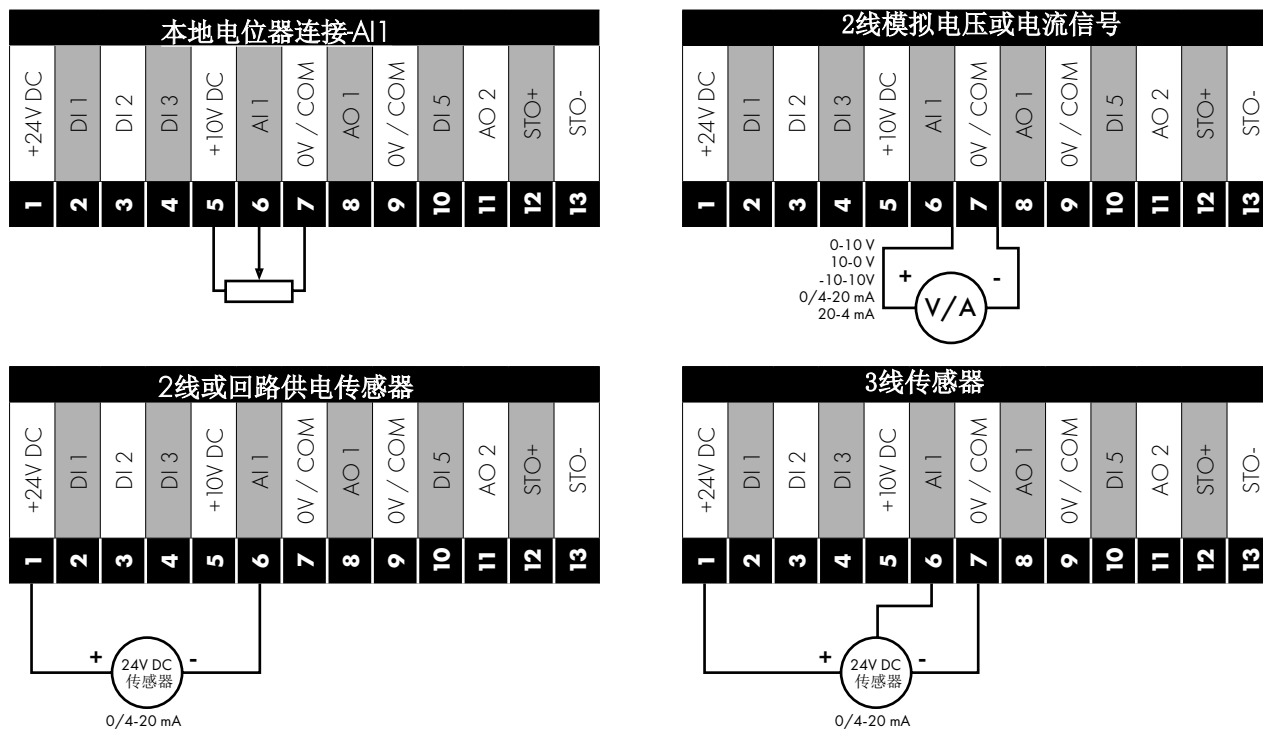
本地电位器连接-AI1

| +24V DC | DI 1 | DI 2 | DI 3 | +10V DC | AI 1 | 0V / COM | AO 1 | 0V / COM | DI 5 | AO 2 | STO+ | STO- |
|---|---|---|---|---|---|---|---|---|---|---|---|---|
| 1 | 2 | 3 | 4 | 5 | 6 | 7 | 8 | 9 | 10 | 11 | 12 | 13 |

2线模拟电压或电流信号

| +24V DC | DI 1 | DI 2 | DI 3 | +10V DC | AI 1 | 0V / COM | AO 1 | 0V / COM | DI 5 | AO 2 | STO+ | STO- |
|---|---|---|---|---|---|---|---|---|---|---|---|---|
| 1 | 2 | 3 | 4 | 5 | 6 | 7 | 8 | 9 | 10 | 11 | 12 | 13 |

0-10 V
10-0 V
-10-10V
0/4-20 mA
20-4 mA
+ V/A -

2线或回路供电传感器

| +24V DC | DI 1 | DI 2 | DI 3 | +10V DC | AI 1 | 0V / COM | AO 1 | 0V / COM | DI 5 | AO 2 | STO+ | STO- |
|---|---|---|---|---|---|---|---|---|---|---|---|---|
| 1 | 2 | 3 | 4 | 5 | 6 | 7 | 8 | 9 | 10 | 11 | 12 | 13 |

+ 24V DC 传感器 -
0/4-20 mA

3线传感器

| +24V DC | DI 1 | DI 2 | DI 3 | +10V DC | AI 1 | 0V / COM | AO 1 | 0V / COM | DI 5 | AO 2 | STO+ | STO- |
|---|---|---|---|---|---|---|---|---|---|---|---|---|
| 1 | 2 | 3 | 4 | 5 | 6 | 7 | 8 | 9 | 10 | 11 | 12 | 13 |

+ 24V DC 传感器 -
0/4-20 mA